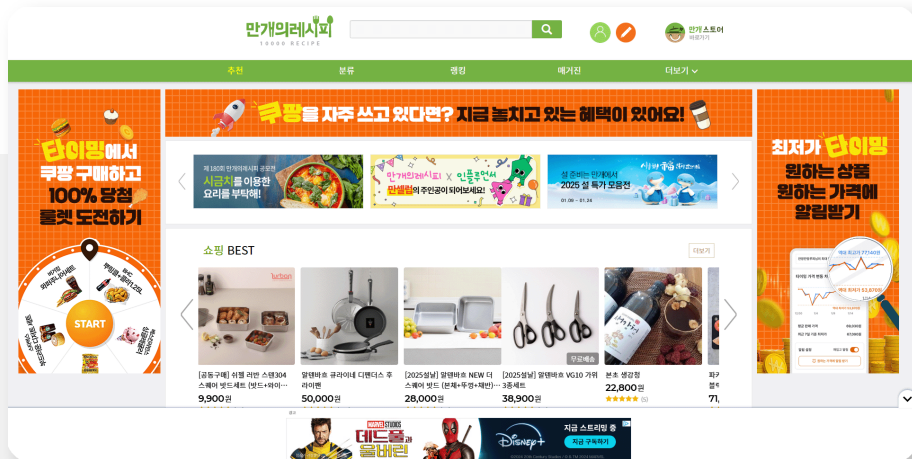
만개의레시피
10000 RECIPE

만개스토어
바로가기

추천 분류 랭킹 매거진 더보기

타이밍에서 쿠팡 구매하고 100% 당첨 룰렛 도전하기

START

쿠팡을 자주 쓰고 있다면? 지금 놓치고 있는 혜택이 있어요!

최저가 타이밍 원하는 상품 원하는 가격에 알림받기

제 180회 만개의레시피 공모전
시금치를 이용한 요리를 부탁해!

만개의레시피 X 인플루언서
만블링의 주인공이 되어보세요!

설 준비는 만개에서
2025 설 특가 모음전
01.09 ~ 01.24

쇼핑 BEST

더보기

[공동구매] 쉐첼 라반 스텐304 스퀘어 밧드세트 (밧드+와이…
9,900원

알텐바흐 클라이네 디멘더스 후라이팬
50,000원

[2025설날] 알텐바흐 NEW 더 스퀘어 밧드 (본체+뚜껑+채반)…
28,000원

[2025설날] 알텐바흐 VG10 가위 3종세트
38,900원

무료배송

본초 생강청
22,800원
(5)

파
블
71

지금 스트리밍 중
지금 구독하기
데드풀과 울버린
DISNEY+